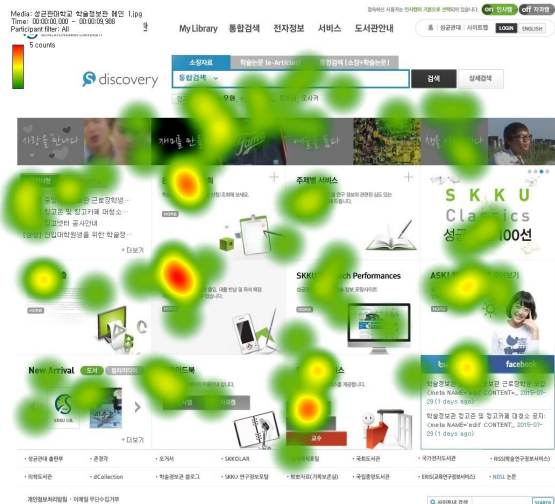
Media: 성균관대학교 학술정보관 메인 1.jpg
Time: 00:00:00,000 - 00:00:09,988
Participant filter: All

5 counts

My Library 통합검색 전자정보 서비스 도서관안내

접속하신 사용자는 인사캠퍼 기준으로 선택되어 있습니다. off 인사캠 off 자과캠

홈 | 성균관대 | 사이트맵 LOGIN ENGLISH

discovery

소장자료 학술논문 (e-Article) 통합검색 (소장+학술논문)

통합검색

검색 상세검색

사랑을 나누다

+ 더보기

주제별 서비스

S K K U
Classics
성균 100선

SKKU Research Performances

ASK

New Arrival 도서 멀티미디어

SKKU LIB

교수

facebook

학술정보관 정기관 및 임시보관 근로장학생 모집
<meta NAME="edit CONTENT_ 2015-07-29 (1 days ago)

학술정보관 정기관 및 정기관제 대출소 공지
<meta NAME="edit CONTENT_ 2015-07-29 (1 days ago)

+ 더보기

· 성균관대 출판부 · 존경각 · 오거서 · SKKOLAR · 국회도서관 · 국가전자도서관 · RISS(학술연구정보서비스)
· 의학도서관 · dCollection · 학술정보관 블로그 · SKKU 연구정보포털 · 국립중앙도서관 · ERIS(교육연구정보서비스) · NDSL 논문

개인정보처리방침 | 이메일무단수집거부